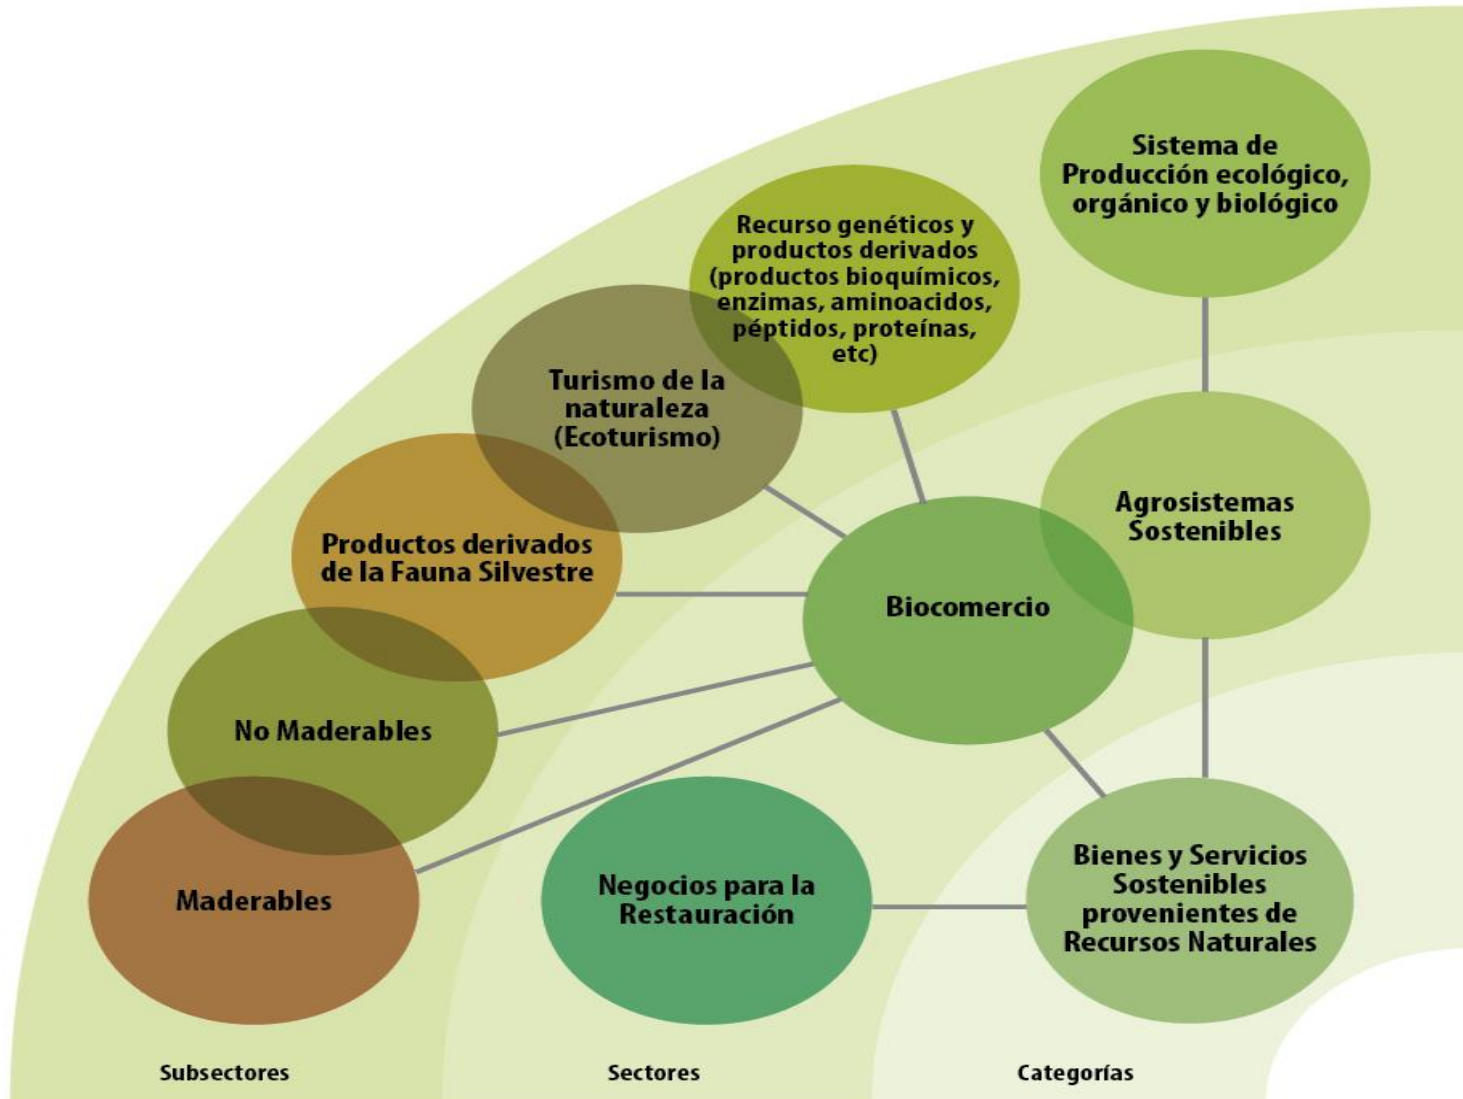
Sistema de Producción ecológico, orgánico y biológico

Recurso genéticos y productos derivados (productos bioquímicos, enzimas, aminoacidos, péptidos, proteínas, etc)

Turismo de la naturaleza (Ecoturismo)

Agrosistemas Sostenibles

Productos derivados de la Fauna Silvestre

Biocomercio

No Maderables

Maderables

Negocios para la Restauración

Bienes y Servicios Sostenibles provenientes de Recursos Naturales

Subsectores

Sectores

Categorías